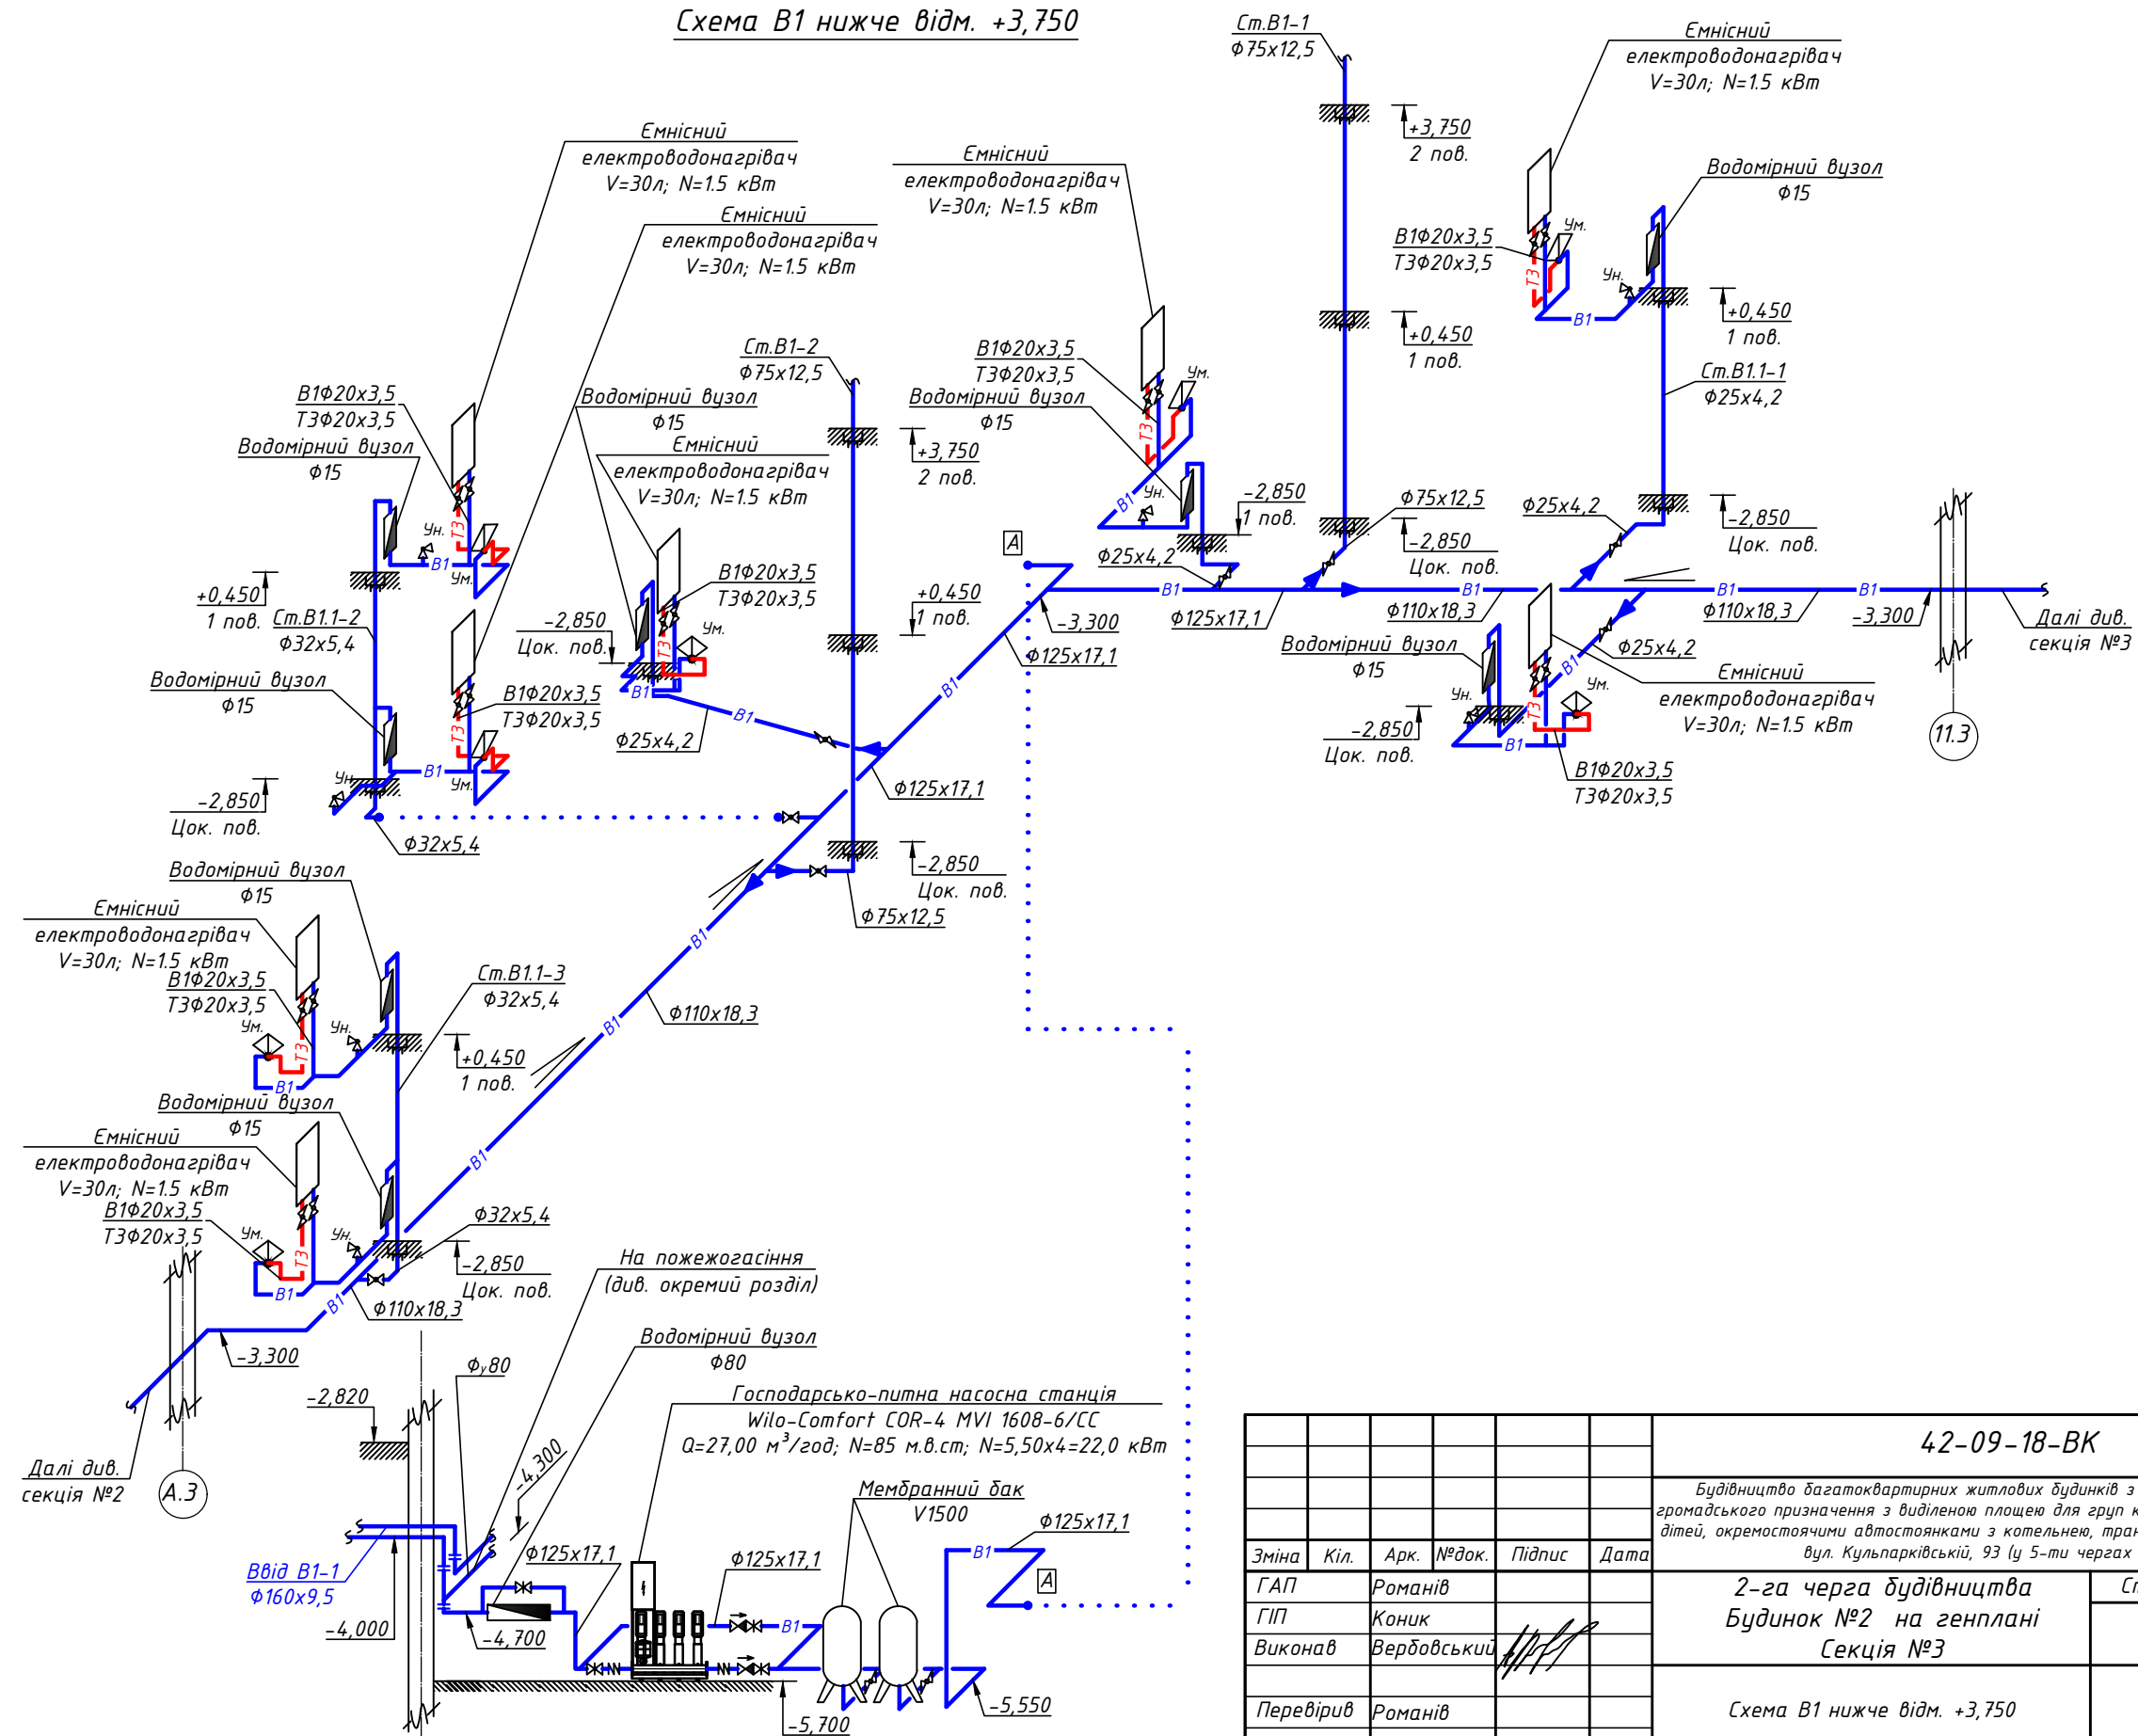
Схема В1 нижче відм. +3,750

Ст.В1-1
Ф75х12,5

Ємнісний
електроводонагрівач
V=30л; N=1.5 кВт

+3,750
2 пов.

Водомірний вузол
Ф15

В1Ф20х3,5
Т3Ф20х3,5

Ум.
Ун.

+0,450
1 пов.

+0,450
1 пов.

Ємнісний
електроводонагрівач
V=30л; N=1.5 кВт

Ємнісний
електроводонагрівач
V=30л; N=1.5 кВт

Ємнісний
електроводонагрівач
V=30л; N=1.5 кВт

Ст.В1.1-1
Ф25х4,2

В1Ф20х3,5
Т3Ф20х3,5
Водомірний вузол
Ф15

Ст.В1-2
Ф75х12,5

В1Ф20х3,5
Т3Ф20х3,5
Водомірний вузол
Ф15

Водомірний вузол
Ф15
Ємнісний
електроводонагрівач
V=30л; N=1.5 кВт

+3,750
2 пов.

-2,850
1 пов.

Ф75х12,5

Ф25х4,2

-2,850
Цок. пов.

-2,850
Цок. пов.

A

Ф25х4,2

В1Ф20х3,5
Т3Ф20х3,5

+0,450
1 пов.
-2,850
Цок. пов.

+0,450
1 пов.

Ст.В1.1-2
Ф32х5,4

-3,300
Ф125х17,1
Ф110х18,3
Ф125х17,1
Ф110х18,3

-3,300

Далі див.
секція №3

Водомірний вузол
Ф15

Ф25х4,2

Ємнісний
електроводонагрівач
V=30л; N=1.5 кВт

В1Ф20х3,5
Т3Ф20х3,5

Ф25х4,2

-2,850
Цок. пов.

Водомірний вузол
Ф15

В1Ф20х3,5
Т3Ф20х3,5

-2,850
Цок. пов.

11.3

Ф125х17,1

Ф32х5,4

-2,850
Цок. пов.
Ф75х12,5

Водомірний вузол
Ф15
Ємнісний
електроводонагрівач
V=30л; N=1.5 кВт
В1Ф20х3,5
Т3Ф20х3,5

Ст.В1.1-3
Ф32х5,4

Ф110х18,3

+0,450
1 пов.

Водомірний вузол
Ф15
Ємнісний
електроводонагрівач
V=30л; N=1.5 кВт
В1Ф20х3,5
Т3Ф20х3,5

Ф32х5,4
-2,850
Цок. пов.

На пожежогасіння
(див. окремий розділ)

Ф110х18,3

-3,300

-2,820

Фу80

Водомірний вузол
Ф80

Господарсько-питна насосна станція
Wilo-Comfort COR-4 MVI 1608-6/CC
Q=27,00 м$^3$/год; N=85 м.в.ст; N=5,50х4=22,0 кВт

-4,300

Далі див.
секція №2

А.3

Ввід В1-1
Ф160х9,5

-4,000

-4,700

Ф125х17,1

Ф125х17,1

Мембранний бак
V1500

Ф125х17,1

A

-5,550

-5,700

42-09-18-ВК

Будівництво багатоквартирних житлових будинків з
громадського призначення з виділеною площею для груп к
дітей, окремостоячими автостоянками з котельнею, тран
вул. Кульпарківській, 93 (у 5-ти чергах

| Зміна | Кіл. | Арк. | №док. | Підпис | Дата |
|---|---|---|---|---|---|
| ГАП | | Романів | | | |
| ГІП | | Коник | | | |
| Виконав | | Вербовський | | | |
| | | | | | |
| Перевірив | | Романів | | | |

2-га черга будівництва
Будинок №2 на генплані
Секція №3

Схема В1 нижче відм. +3,750

Ст